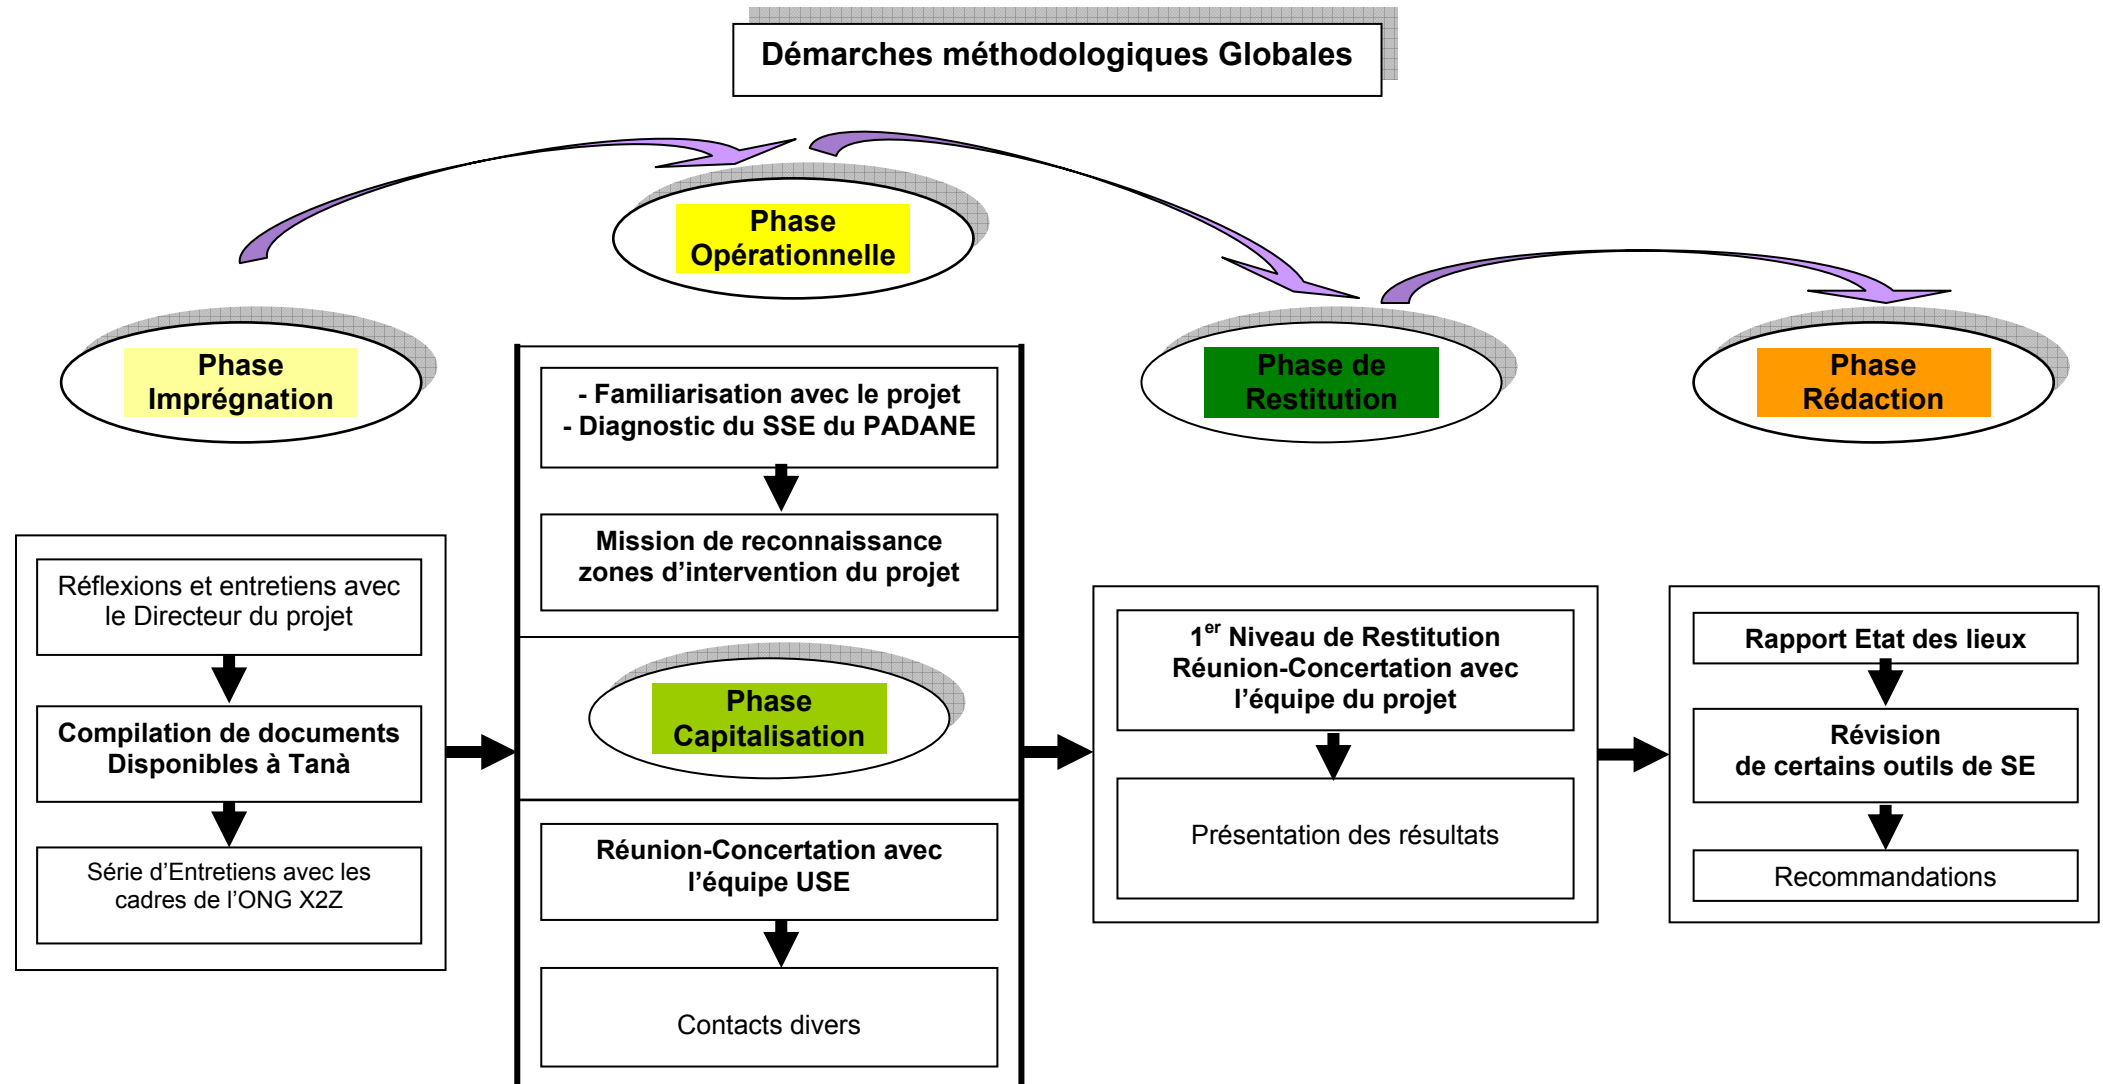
Démarches méthodologiques Globales

Phase Opérationnelle

Phase Imprégnation

Phase de Restitution

Phase Rédaction

Réflexions et entretiens avec le Directeur du projet

Compilation de documents Disponibles à Tanà

Série d'Entretiens avec les cadres de l'ONG X2Z

- Familiarisation avec le projet
- Diagnostic du SSE du PADANE

Mission de reconnaissance zones d'intervention du projet

Phase Capitalisation

Réunion-Concertation avec l'équipe USE

Contacts divers

$1^{er}$ Niveau de Restitution Réunion-Concertation avec l'équipe du projet

Présentation des résultats

Rapport Etat des lieux

Révision de certains outils de SE

Recommandations